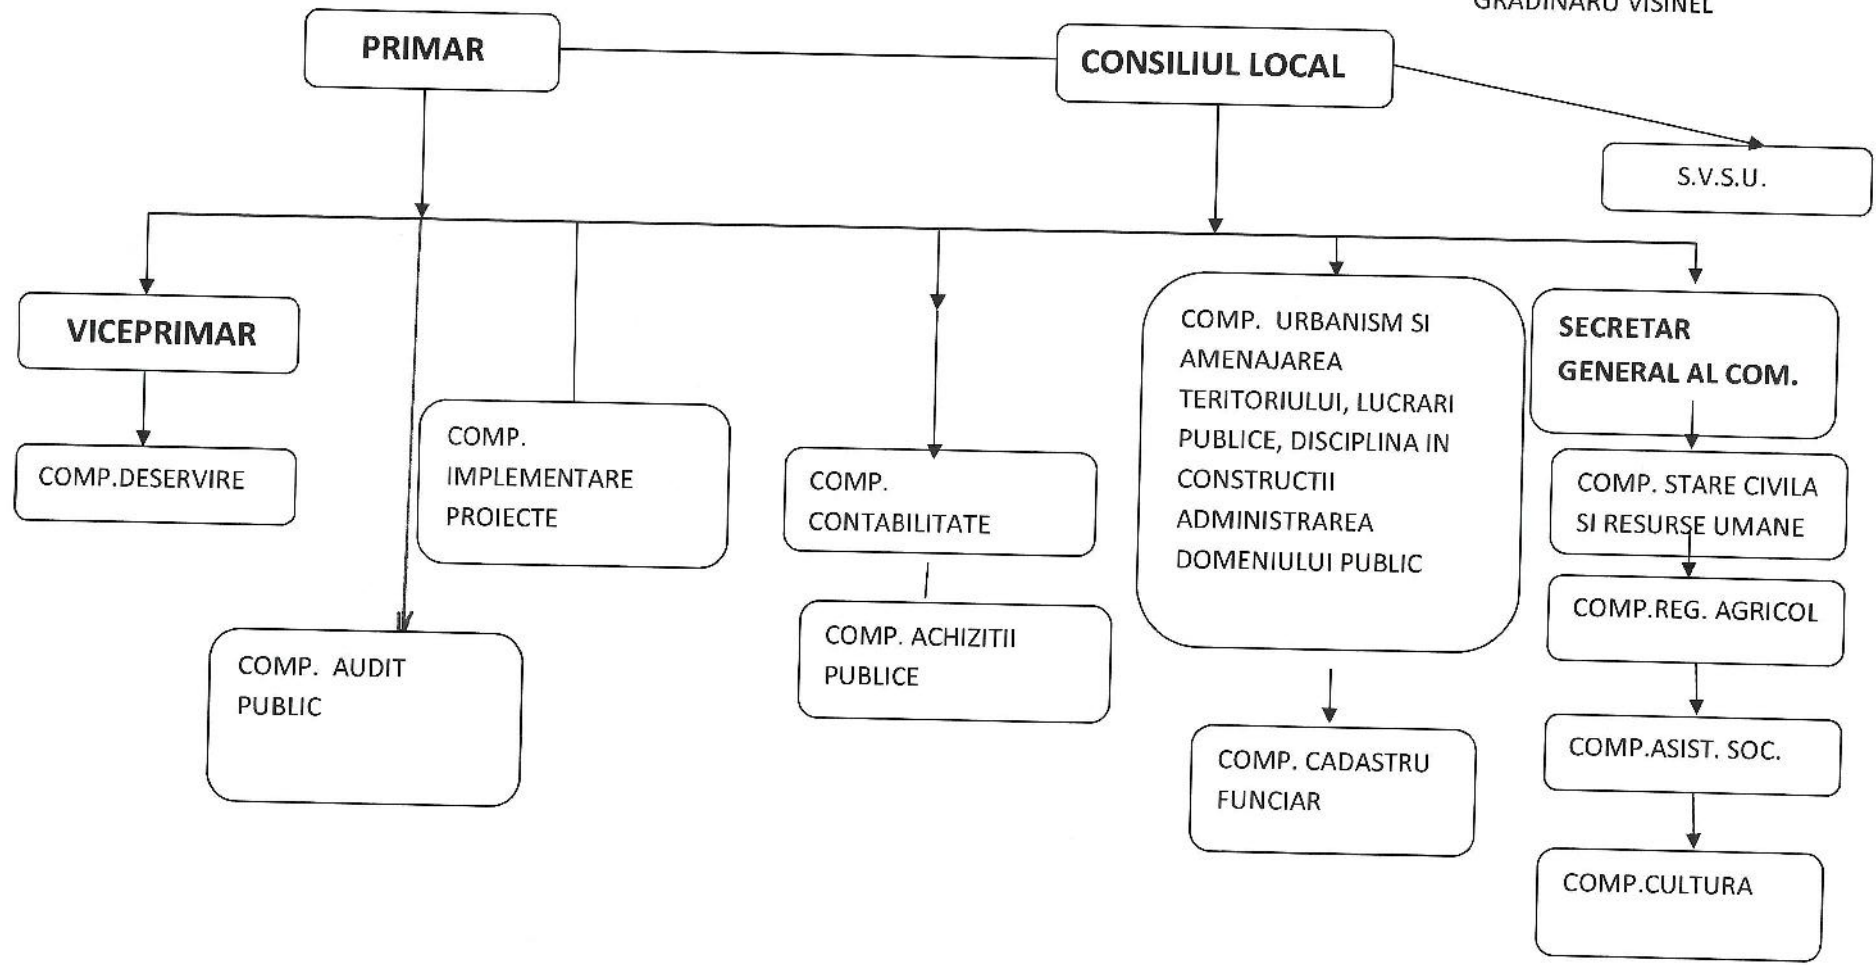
GRADINARU VISINEL

PRIMAR

CONSILIUL LOCAL

S.V.S.U.

VICEPRIMAR

COMP.DESERVIRE

COMP. IMPLEMENTARE PROIECTE

COMP. AUDIT PUBLIC

COMP. CONTABILITATE

COMP. ACHIZITII PUBLICE

COMP. URBANISM SI AMENAJAREA TERITORIULUI, LUCRARI PUBLICE, DISCIPLINA IN CONSTRUCTII ADMINISTRAREA DOMENIULUI PUBLIC

COMP. CADASTRU FUNCIAR

SECRETAR GENERAL AL COM.

COMP. STARE CIVILA SI RESURSE UMANE

COMP.REG. AGRICOL

COMP.ASIST. SOC.

COMP.CULTURA